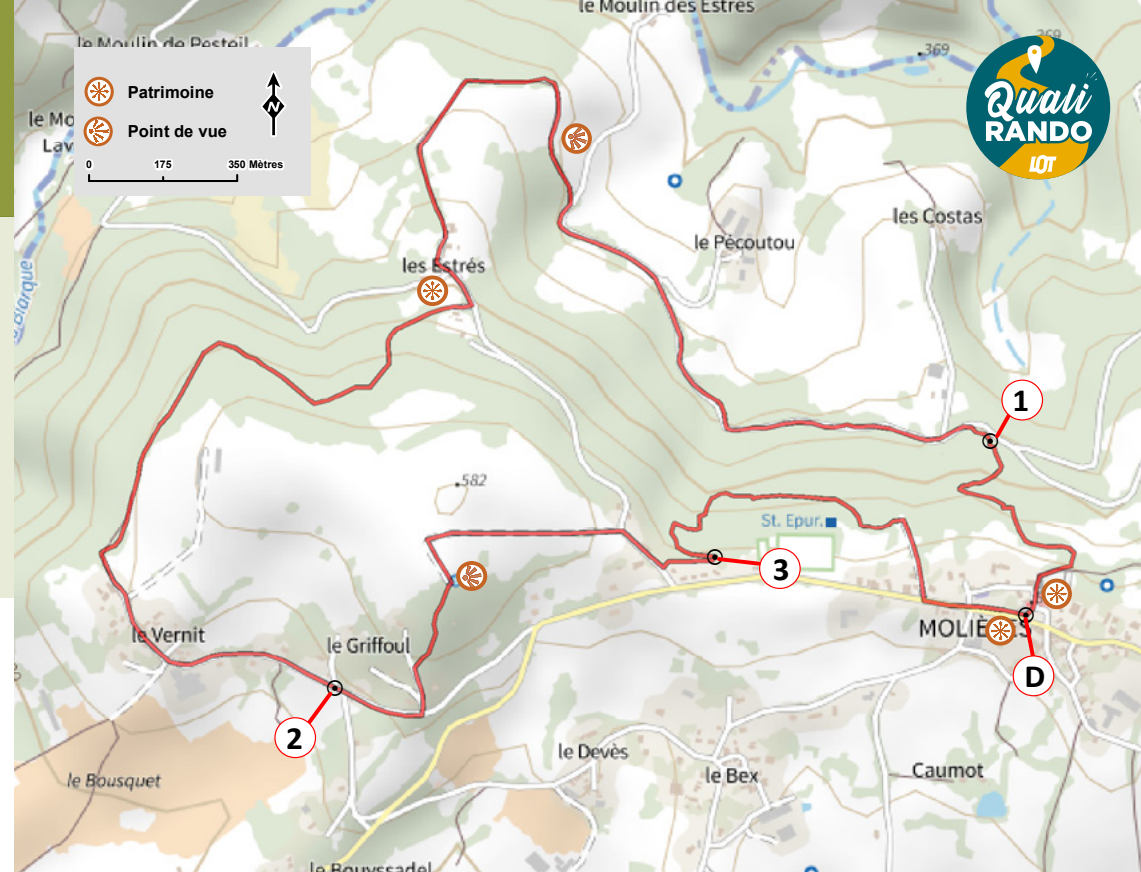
le Moulin des Estres
369
le Moulin de Pesteil
Patrimoine
Point de vue
N
0 175 350 Mètres
le Mo
Lav
Quali RANDO LOT
les Costas
le Pécoutou
les Estrés
1
582
St. Epur.
3
le Vernit
le Griffoul
MOLIE S
D
2
le Devès
le Bex
Caumot
le Bousquet
le Bouyssadel